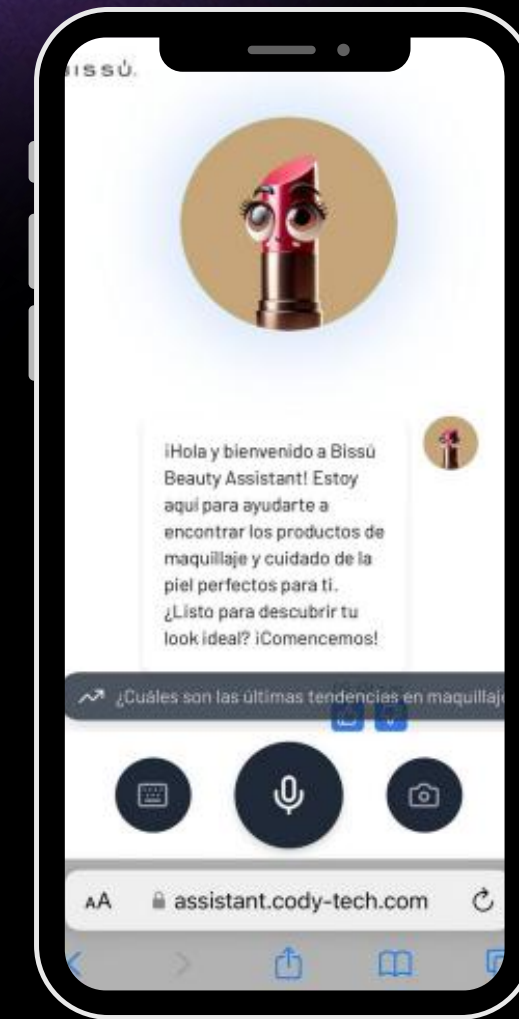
ISSÚ.

¡Hola y bienvenido a Bissú Beauty Assistant! Estoy aquí para ayudarte a encontrar los productos de maquillaje y cuidado de la piel perfectos para ti. ¿Listo para descubrir tu look ideal? ¡Comencemos!

¿Cuáles son las últimas tendencias en maquillaj

AA assistant.cody-tech.com